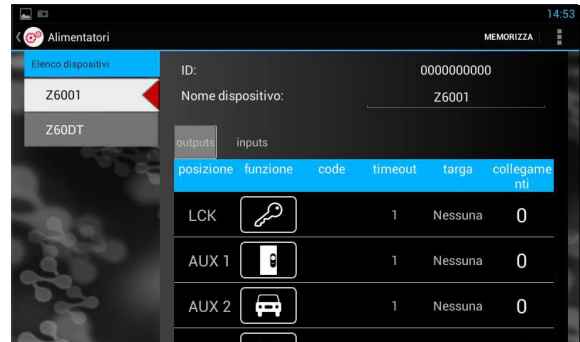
14:53

Alimentatori

MEMORIZZA

Elenco dispositivi

Z6001

Z60DT

ID: 0000000000

Nome dispositivo: Z6001

outputs inputs

| posizione | funzione | code | timeout | targa | collegamenti |
|---|---|---|---|---|---|
| LCK | | | 1 | Nessuna | 0 |
| AUX 1 | | | 1 | Nessuna | 0 |
| AUX 2 | | | 1 | Nessuna | 0 |